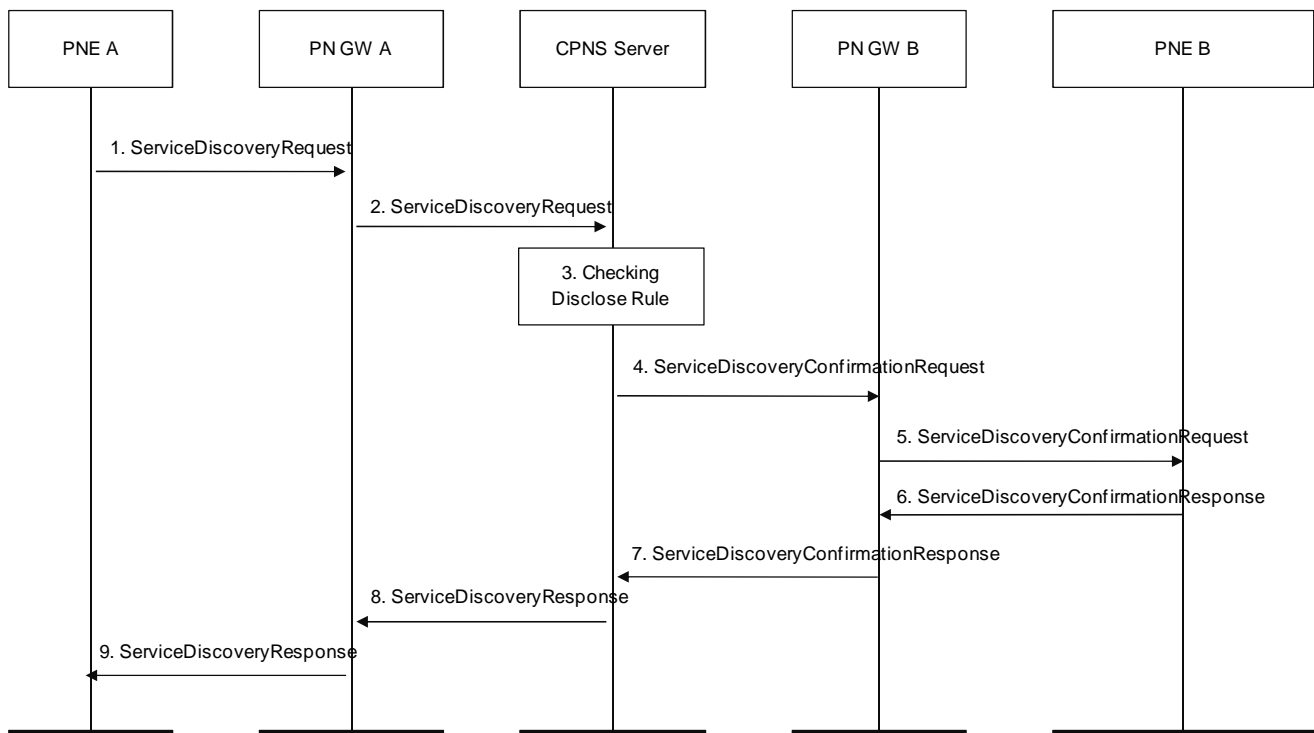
PNE A

PN GW A

CPNS Server

PN GW B

PNE B

1. ServiceDiscoveryRequest

2. ServiceDiscoveryRequest

3. Checking Disclose Rule

4. ServiceDiscoveryConfirmationRequest

5. ServiceDiscoveryConfirmationRequest

6. ServiceDiscoveryConfirmationResponse

7. ServiceDiscoveryConfirmationResponse

8. ServiceDiscoveryResponse

9. ServiceDiscoveryResponse